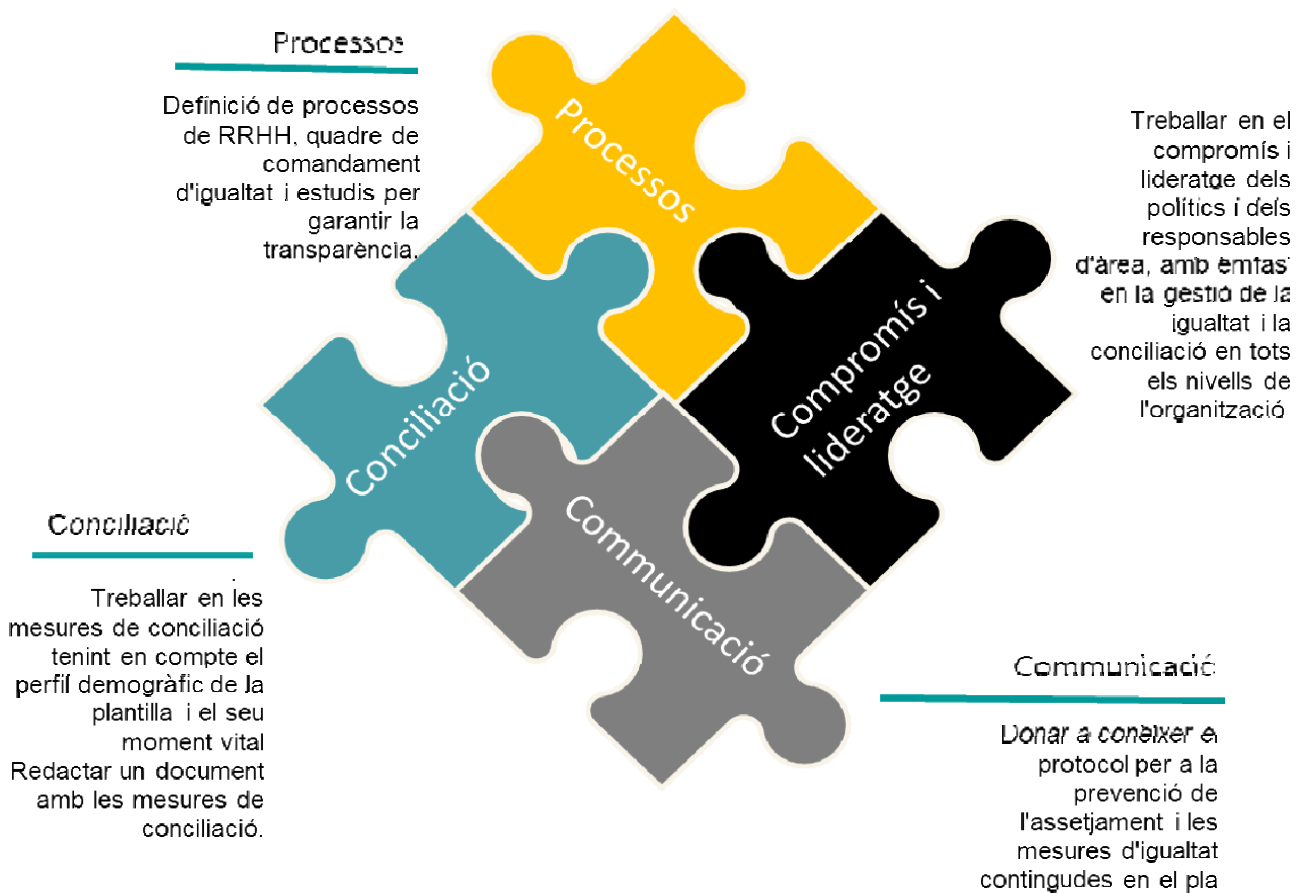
Processos

Definició de processos de RRHH, quadre de comandament d'igualtat i estudis per garantir la transparència.

Processos

Treballar en el compromís i lideratge dels polítics i dels responsables d'àrea, amb èmfasi en la gestió de la igualtat i la conciliació en tots els nivells de l'organització

Conciliació

Compromís i lideratge

Communicació

Conciliació

Treballar en les mesures de conciliació tenint en compte el perfil demogràfic de la plantilla i el seu moment vital
Redactar un document amb les mesures de conciliació.

Communicació

Donar a conèixer el protocol per a la prevenció de l'assetjament i les mesures d'igualtat contingudes en el pla